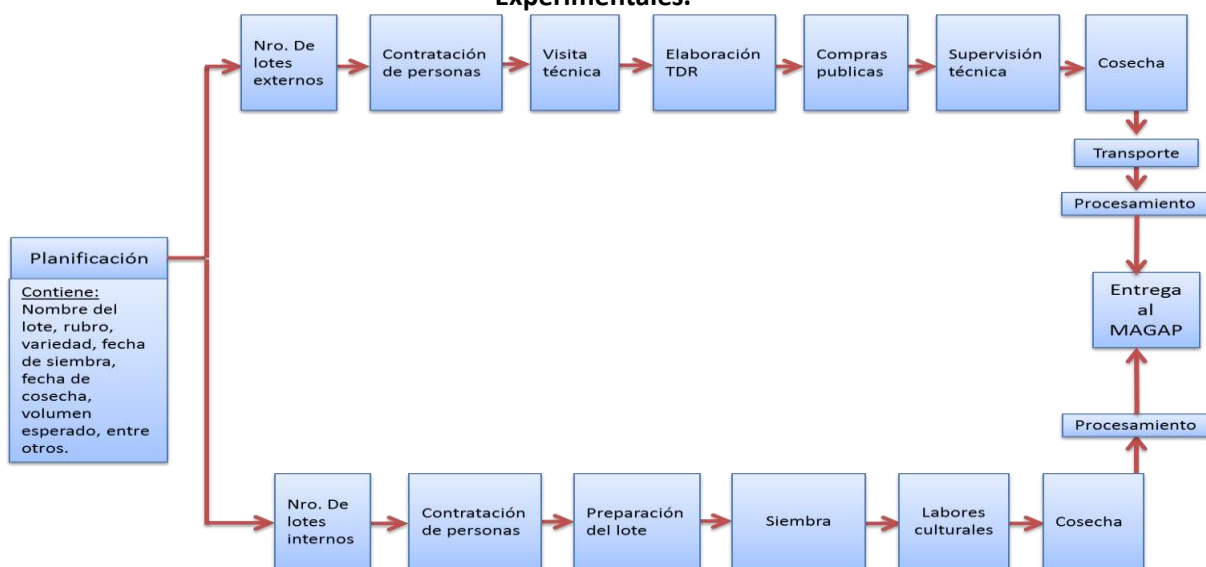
Experimentales.

Planificación

Contiene:
Nombre del lote, rubro, variedad, fecha de siembra, fecha de cosecha, volumen esperado, entre otros.

Nro. De lotes externos

Contratación de personas

Visita técnica

Elaboración TDR

Compras publicas

Supervisión técnica

Cosecha

Transporte

Procesamiento

Entrega al MAGAP

Procesamiento

Nro. De lotes internos

Contratación de personas

Preparación del lote

Siembra

Labores culturales

Cosecha